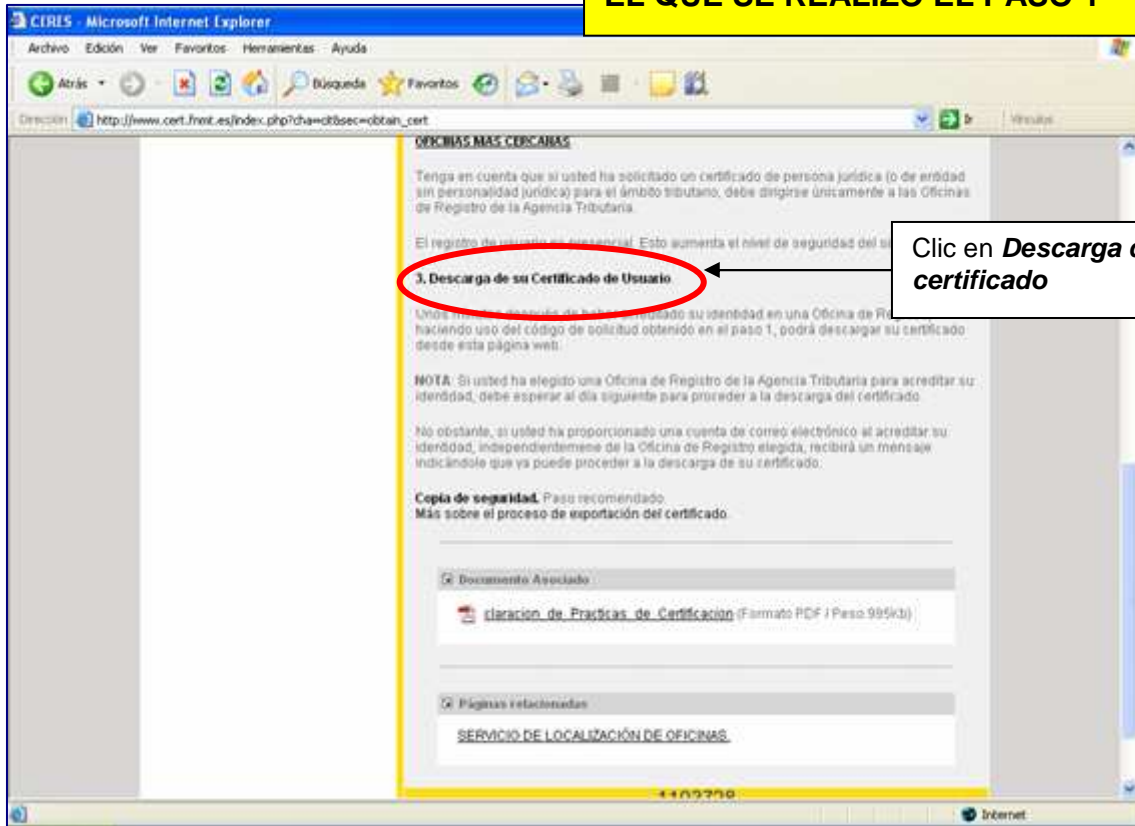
EL QUE SE REALIZÓ EL PASO 1

CERES - Microsoft Internet Explorer

Archivo Edición Ver Favoritos Herramientas Ayuda

Atrás Búsqueda Favoritos

Dirección http://www.cert.fnmt.es/index.php?cha=cit&sec=obtain_cert

Vínculos

OFICINAS MAS CERCANAS

Tenga en cuenta que si usted ha solicitado un certificado de persona jurídica (o de entidad sin personalidad jurídica) para el ámbito tributario, debe dirigirse únicamente a las Oficinas de Registro de la Agencia Tributaria.

El registro de usuario es presencial. Esto aumenta el nivel de seguridad del si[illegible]

Clic en Descarga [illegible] certificado

3. Descarga de su Certificado de Usuario.

Unos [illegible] después de haber acreditado su identidad en una Oficina de Re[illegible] haciendo uso del código de solicitud obtenido en el paso 1, podrá descargar su certificado desde esta página web.

NOTA: Si usted ha elegido una Oficina de Registro de la Agencia Tributaria para acreditar su identidad, debe esperar al día siguiente para proceder a la descarga del certificado.

No obstante, si usted ha proporcionado una cuenta de correo electrónico al acreditar su identidad, independientemene de la Oficina de Registro elegida, recibirá un mensaje indicándole que ya puede proceder a la descarga de su certificado.

Copia de seguridad. Paso recomendado.
Más sobre el proceso de exportación del certificado.

Documento Asociado

claracion de Practicas de Certificacion (Formato PDF / Peso 995kb)

Páginas relacionadas

SERVICIO DE LOCALIZACIÓN DE OFICINAS.

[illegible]

Internet